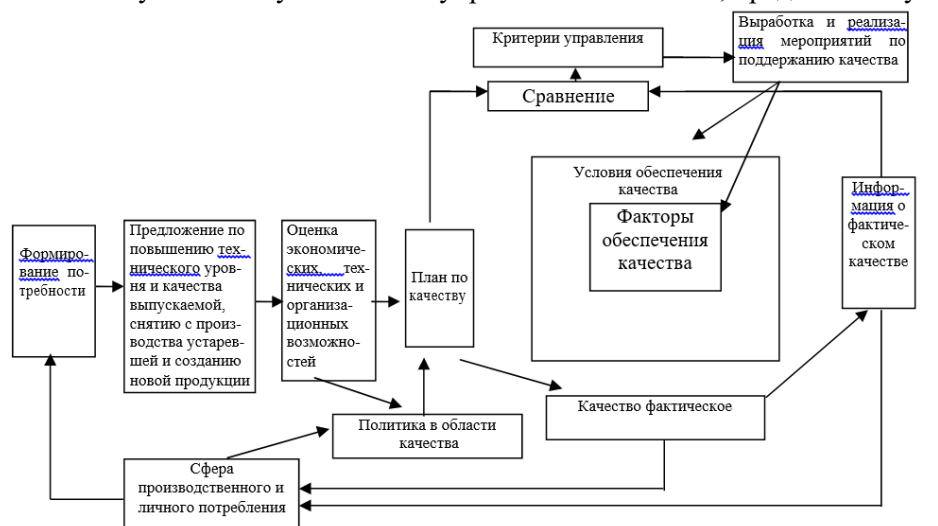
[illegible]

Критерии управления

Выработка и реализация мероприятий по поддержанию качества

Сравнение

Условия обеспечения качества

Факторы обеспечения качества

Информация о фактическом качестве

Формирование потребности

Предложение по повышению технического уровня и качества выпускаемой, снятию с производства устаревшей и созданию новой продукции

Оценка экономических, технических и организационных возможностей

План по качеству

Качество фактическое

Политика в области качества

Сфера производственного и личного потребления